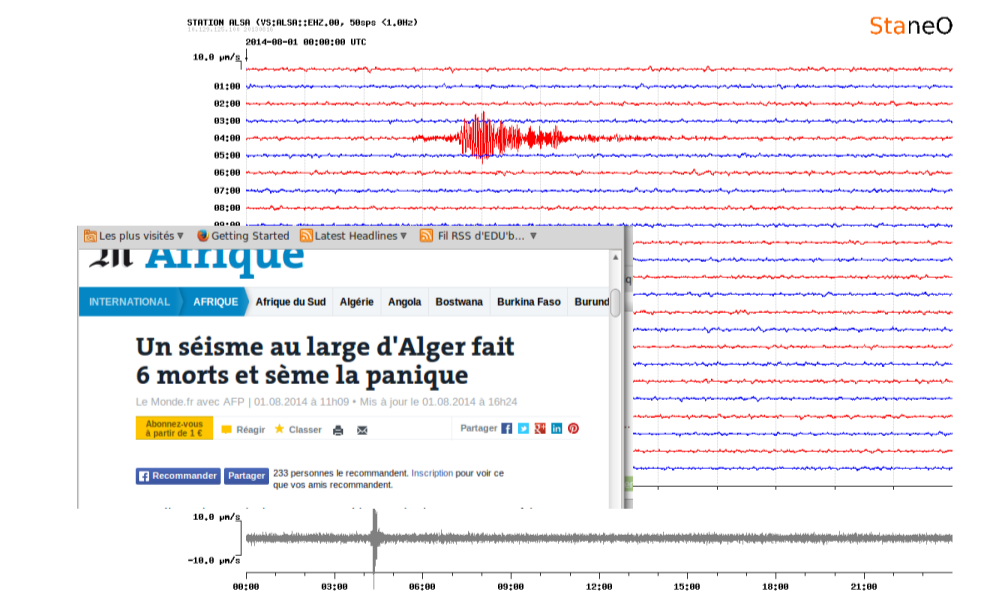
STATION ALSA (VS:ALSA::EHZ.00, 50sps (1.0Hz)

2014-08-01 00:00:00 UTC

StaneO

10.0 μm/s

01:00
02:00
03:00
04:00
05:00
06:00
07:00
08:00

Les plus visités ▾ Getting Started Latest Headlines ▾ Fil RSS d'EDU'b... ▾

Afrique

INTERNATIONAL AFRIQUE Afrique du Sud Algérie Angola Bostwana Burkina Faso Burund

Un séisme au large d'Alger fait 6 morts et sème la panique

Le Monde.fr avec AFP | 01.08.2014 à 11h09 • Mis à jour le 01.08.2014 à 16h24

Abonnez-vous à partir de 1 €

Réagir Classer

Partager

Recommander Partager 233 personnes le recommandent. Inscription pour voir ce que vos amis recommandent.

10.0 μm/s

-10.0 μm/s

00:00 03:00 06:00 09:00 12:00 15:00 18:00 21:00